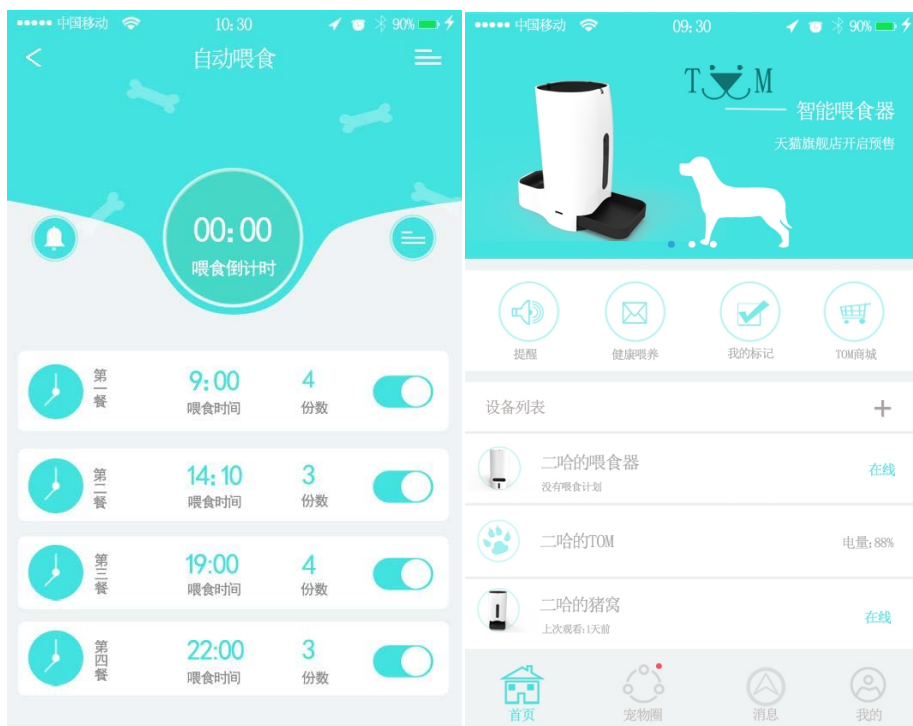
●●●●● 中国移动 10:30 90%

<

自动喂食

00:00

喂食倒计时

第一餐 9:00 喂食时间 4 份数

第二餐 14:10 喂食时间 3 份数

第三餐 19:00 喂食时间 4 份数

第四餐 22:00 喂食时间 3 份数

●●●●● 中国移动 09:30 90%

TOM

智能喂食器

天猫旗舰店开启预售

提醒

健康喂养

我的标记

TOM商城

设备列表

+

二哈的喂食器

没有喂食计划

在线

二哈的TOM

电量:88%

二哈的猪窝

上次观看:1天前

在线

首页

宠物圈

消息

我的